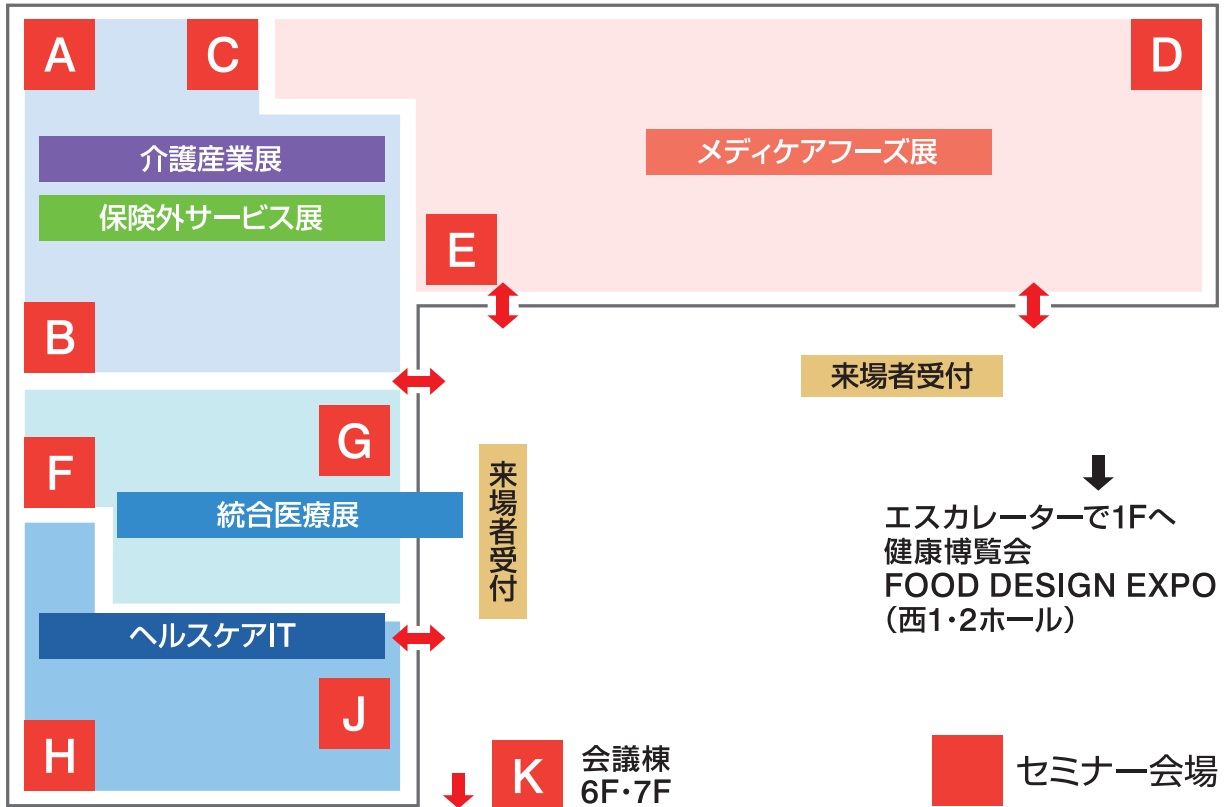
A
C
D
介護産業展
メディケアフーズ展
保険外サービス展
E
B
来場者受付
G
F
来場者受付
統合医療展
エスカレーターで1Fへ
健康博覧会
FOOD DESIGN EXPO
（西1・2ホール）
ヘルスケアIT
J
H
K
会議棟
6F・7F
セミナー会場